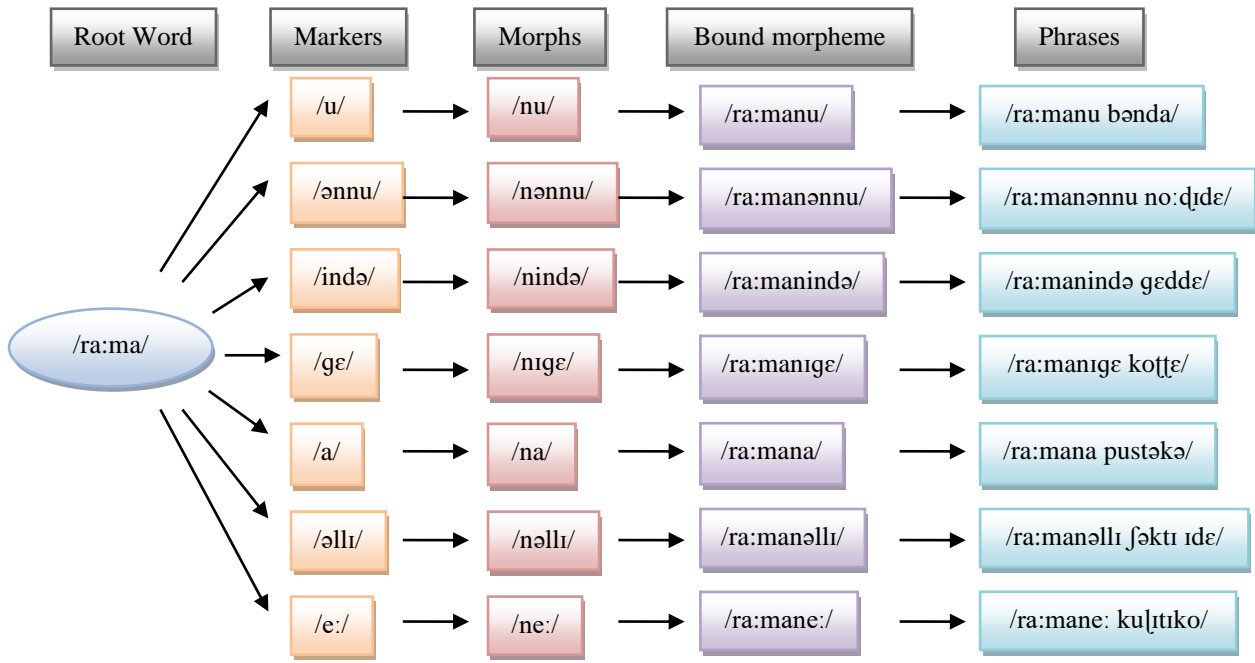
| Root Word | Markers | Morphs | Bound morpheme | Phrases |
|---|---|---|---|---|
| /ra:ma/ | /u/ | /nu/ | /ra:manu/ | /ra:manu bənda/ |
| | /ənnu/ | /nənnu/ | /ra:manənnu/ | /ra:manənnu no:ɖɪdɛ/ |
| | /ində/ | /nində/ | /ra:manində/ | /ra:manində gɛddɛ/ |
| | /gɛ/ | /nɪgɛ/ | /ra:manɪgɛ/ | /ra:manɪgɛ koʈʈɛ/ |
| | /a/ | /na/ | /ra:mana/ | /ra:mana pustəkə/ |
| | /əllɪ/ | /nəllɪ/ | /ra:manəllɪ/ | /ra:manəllɪ ʃəktɪ ɪdɛ/ |
| | /e:/ | /ne:/ | /ra:mane:/ | /ra:mane: kuɭɪtɪko/ |